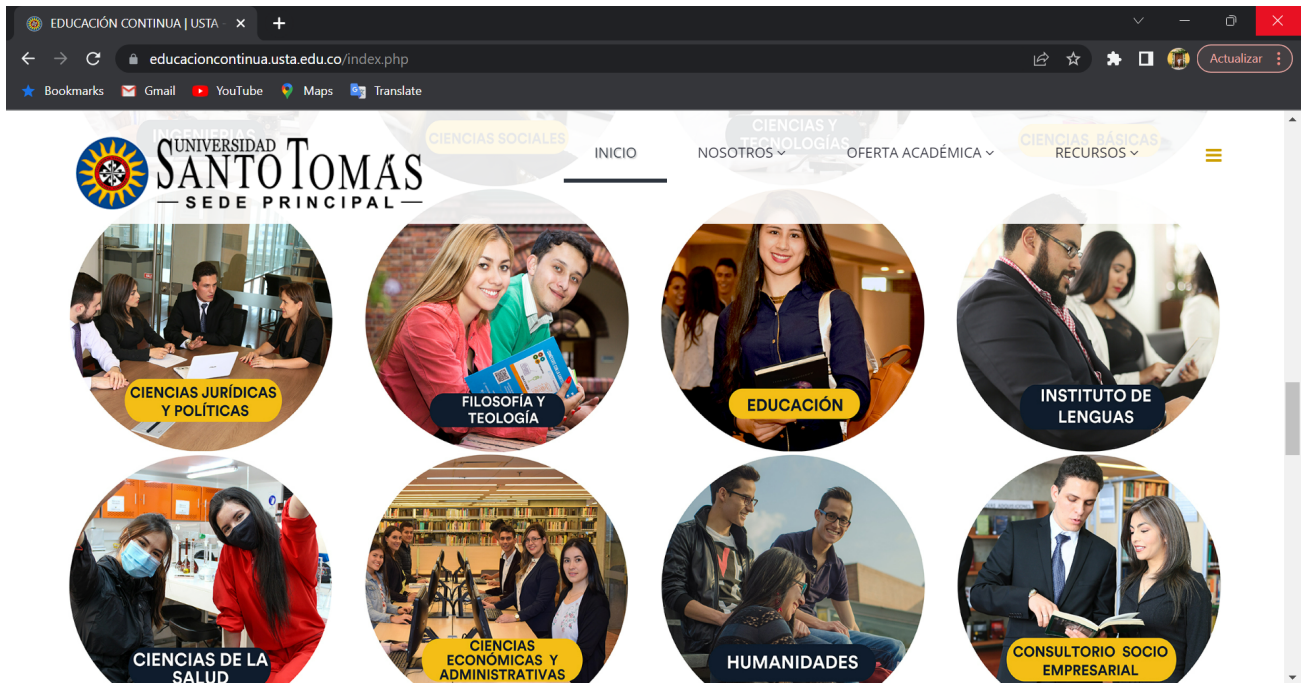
EDUCACIÓN CONTINUA | USTA
educacioncontinua.usta.edu.co/index.php
Actualizar
Bookmarks Gmail YouTube Maps Translate

INGENIERÍAS
CIENCIAS SOCIALES
CIENCIAS Y TECNOLOGÍAS
CIENCIAS BÁSICAS

UNIVERSIDAD SANTO TOMÁS
— SEDE PRINCIPAL —

INICIO
NOSOTROS
OFERTA ACADÉMICA
RECURSOS

CIENCIAS JURÍDICAS Y POLÍTICAS
FILOSOFÍA Y TEOLOGÍA
EDUCACIÓN
INSTITUTO DE LENGUAS
CIENCIAS DE LA SALUD
CIENCIAS ECONÓMICAS Y ADMINISTRATIVAS
HUMANIDADES
CONSULTORIO SOCIO EMPRESARIAL